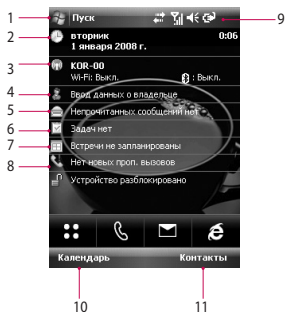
1
Пуск
9
2
вторник
1 января 2008 г.
0:06
3
KOR-00
Wi-Fi: Выкл.
: Выкл.
4
Ввод данных о владельце
5
Непрочитанных сообщений нет
6
Задач нет
7
Встречи не запланированы
8
Нет новых проп. вызовов
Устройство разблокировано
Календарь
Контакты
10
11